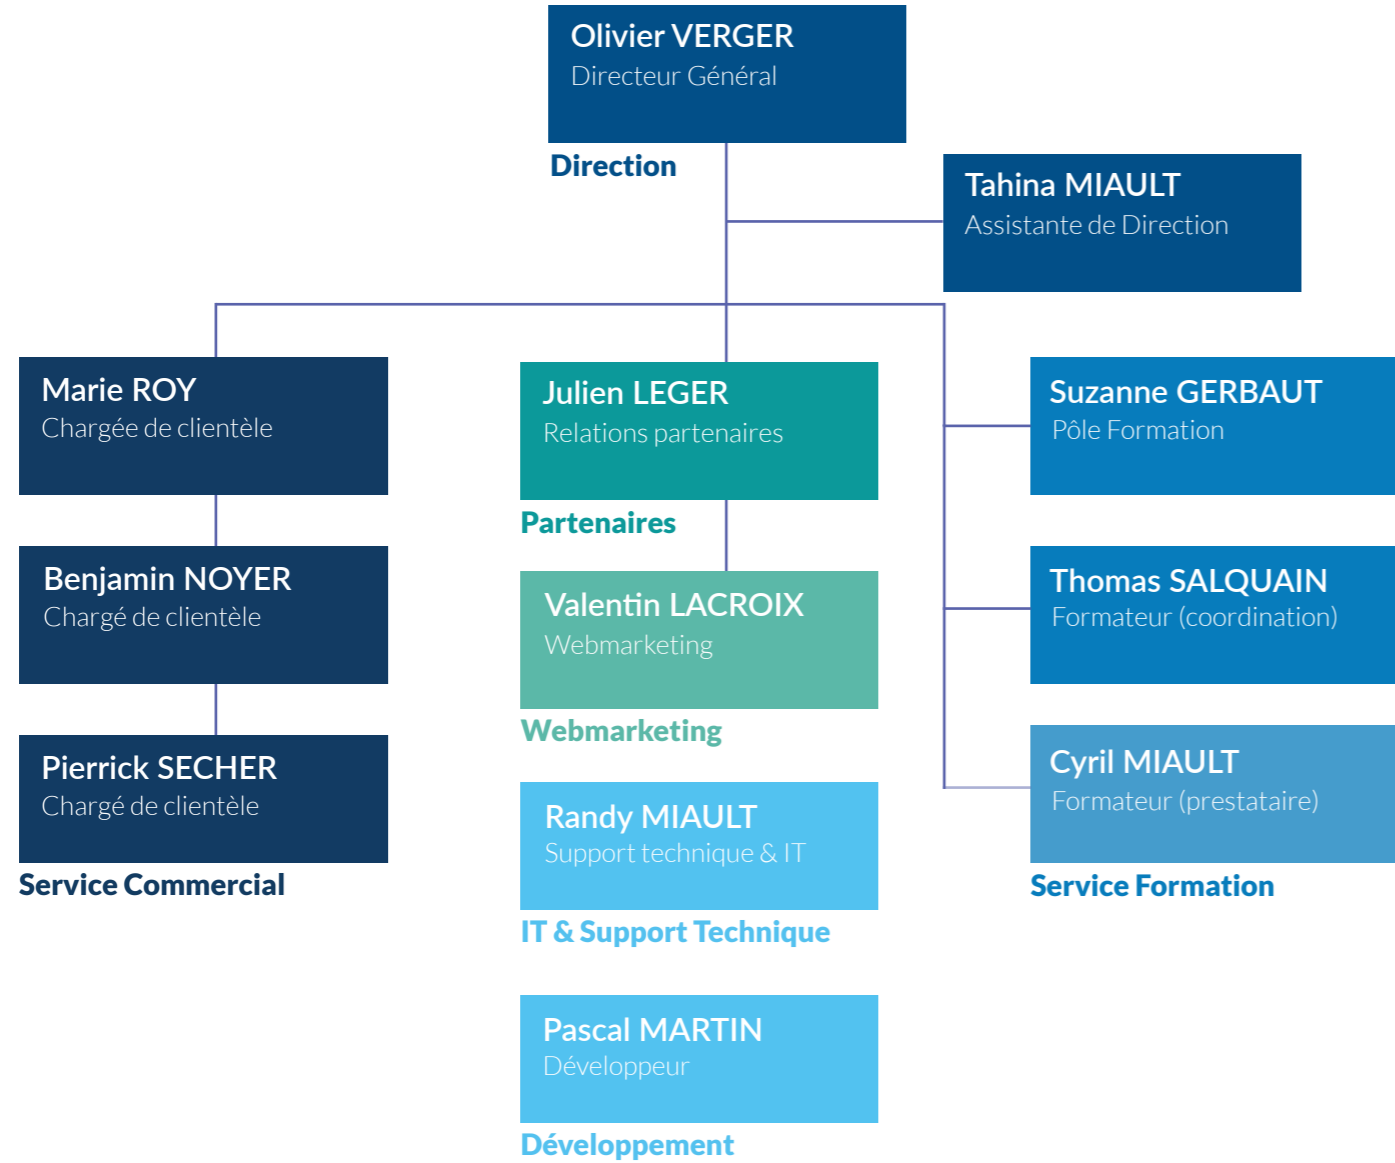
Olivier VERGER
Directeur Général

Direction

Tahina MIAULT
Assistante de Direction

Marie ROY
Chargée de clientèle

Benjamin NOYER
Chargé de clientèle

Pierrick SECHER
Chargé de clientèle

Service Commercial

Julien LEGER
Relations partenaires

Partenaires

Valentin LACROIX
Webmarketing

Webmarketing

Randy MIAULT
Support technique & IT

IT & Support Technique

Pascal MARTIN
Développeur

Développement

Suzanne GERBAUT
Pôle Formation

Thomas SALQUAIN
Formateur (coordination)

Cyril MIAULT
Formateur (prestataire)

Service Formation